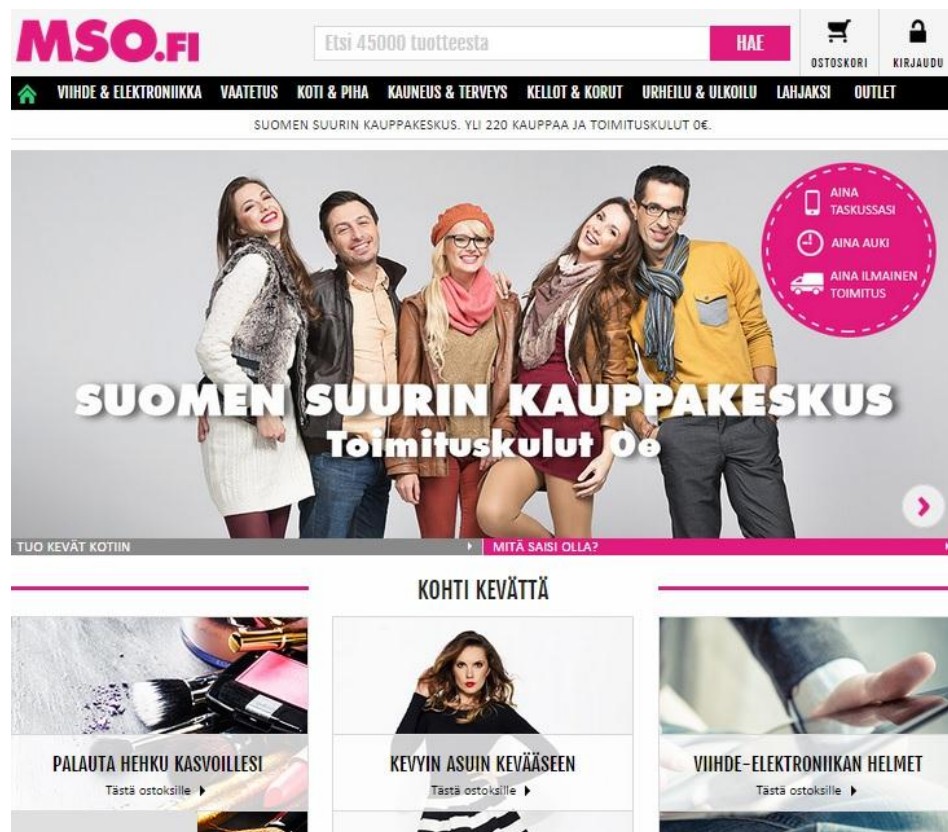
MSO.FI

Etsi 45000 tuotteesta HAE

OSTOSKORI KIRJAUDU

VIIHDE & ELEKTRONIIKKA VAATETUS KOTI & PIHA KAUNEUS & TERVEYS KELLOT & KORUT URHEILU & ULKOILU LAHJAKSI OUTLET

SUOMEN SUURIN KAUPPAKESKUS. YLI 220 KAUPPAA JA TOIMITUSKULUT 0€.

AINA TASKUSSASI
AINA AUKI
AINA ILMAINEN TOIMITUS

SUOMEN SUURIN KAUPPAKESKUS
Toimituskulut 0e

TUO KEVÄT KOTIIN
MITÄ SAISI OLLA?

KOHTI KEVÄTTÄ

PALAUTA HEHKU KASVOILLESI
Tästä ostoksille

KEVYIN ASUIN KEVÄÄSEEN
Tästä ostoksille

VIIHDE-ELEKTRONIIKAN HELMET
Tästä ostoksille